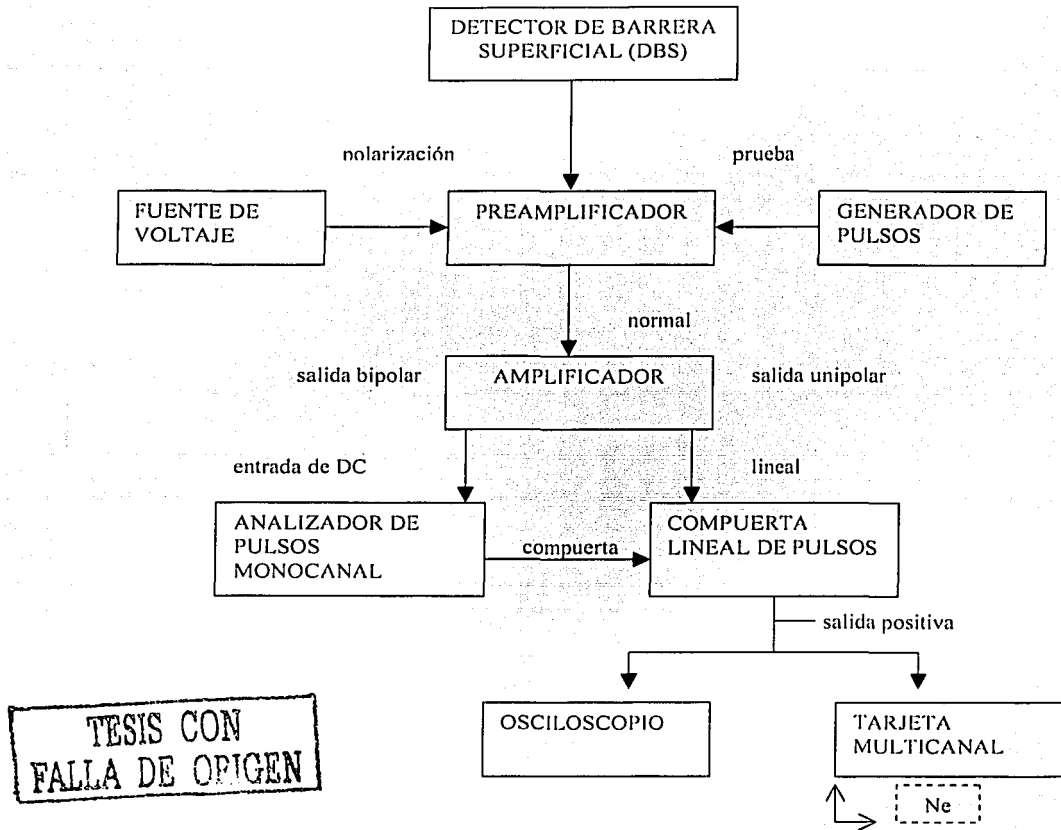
DETECTOR DE BARRERA SUPERFICIAL (DBS)

nolarización

prueba

FUENTE DE VOLTAJE

PREAMPLIFICADOR

GENERADOR DE PULSOS

normal

salida bipolar

AMPLIFICADOR

salida unipolar

entrada de DC

lineal

ANALIZADOR DE PULSOS MONOCANAL

compuerta

COMPUERTA LINEAL DE PULSOS

salida positiva

OSCILOSCOPIO

TARJETA MULTICANAL

Ne

TESIS CON FALLA DE OPIGEN